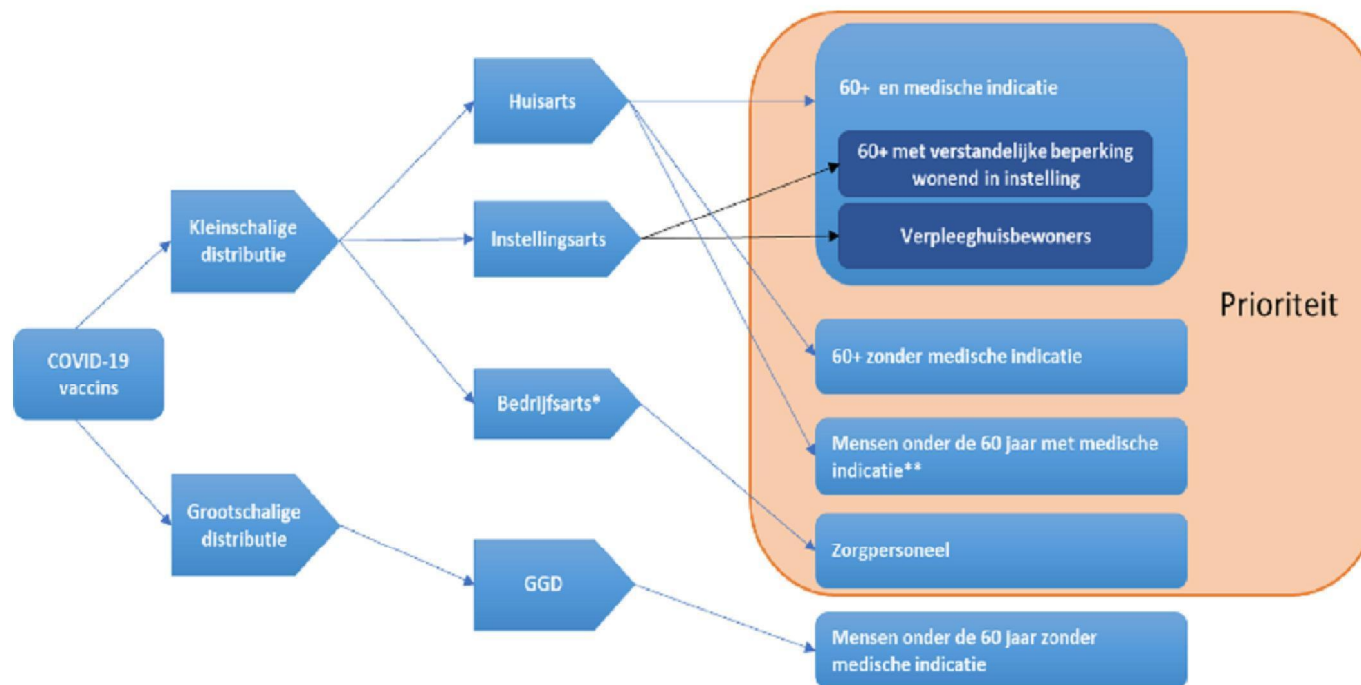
COVID-19 vaccins

Kleinschalige distributie

Grootschalige distributie

Huisarts

Instellingsarts

Bedrijfsarts*

GGD

60+ en medische indicatie

60+ met verstandelijke beperking wonend in instelling

Verpleeghuisbewoners

60+ zonder medische indicatie

Mensen onder de 60 jaar met medische indicatie**

Zorgpersoneel

Prioriteit

Mensen onder de 60 jaar zonder medische indicatie